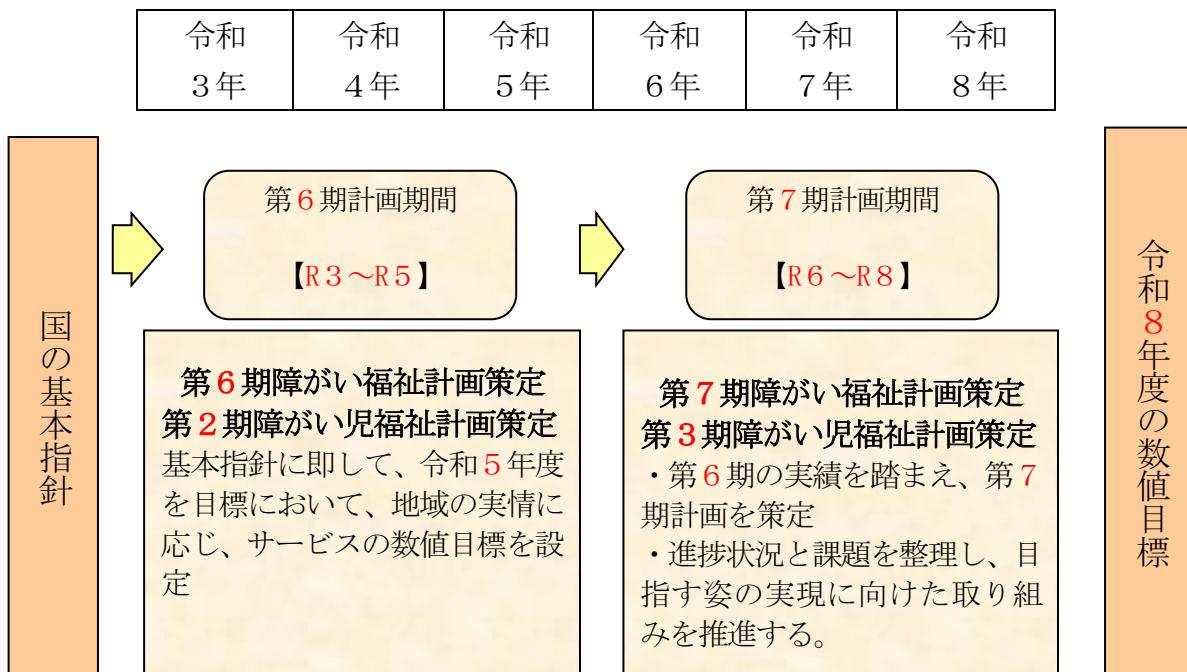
| 令和 3年 | 令和 4年 | 令和 5年 | 令和 6年 | 令和 7年 | 令和 8年 |
|---|---|---|---|---|---|

国の基本指針

第6期計画期間

【R3～R5】

第6期障がい福祉計画策定
第2期障がい児福祉計画策定
基本指針に即して、令和5年度を目標において、地域の実情に応じ、サービスの数値目標を設定

第7期計画期間

【R6～R8】

第7期障がい福祉計画策定
第3期障がい児福祉計画策定
・第6期の実績を踏まえ、第7期計画を策定
・進捗状況と課題を整理し、目指す姿の実現に向けた取り組みを推進する。

令和8年度の数値目標